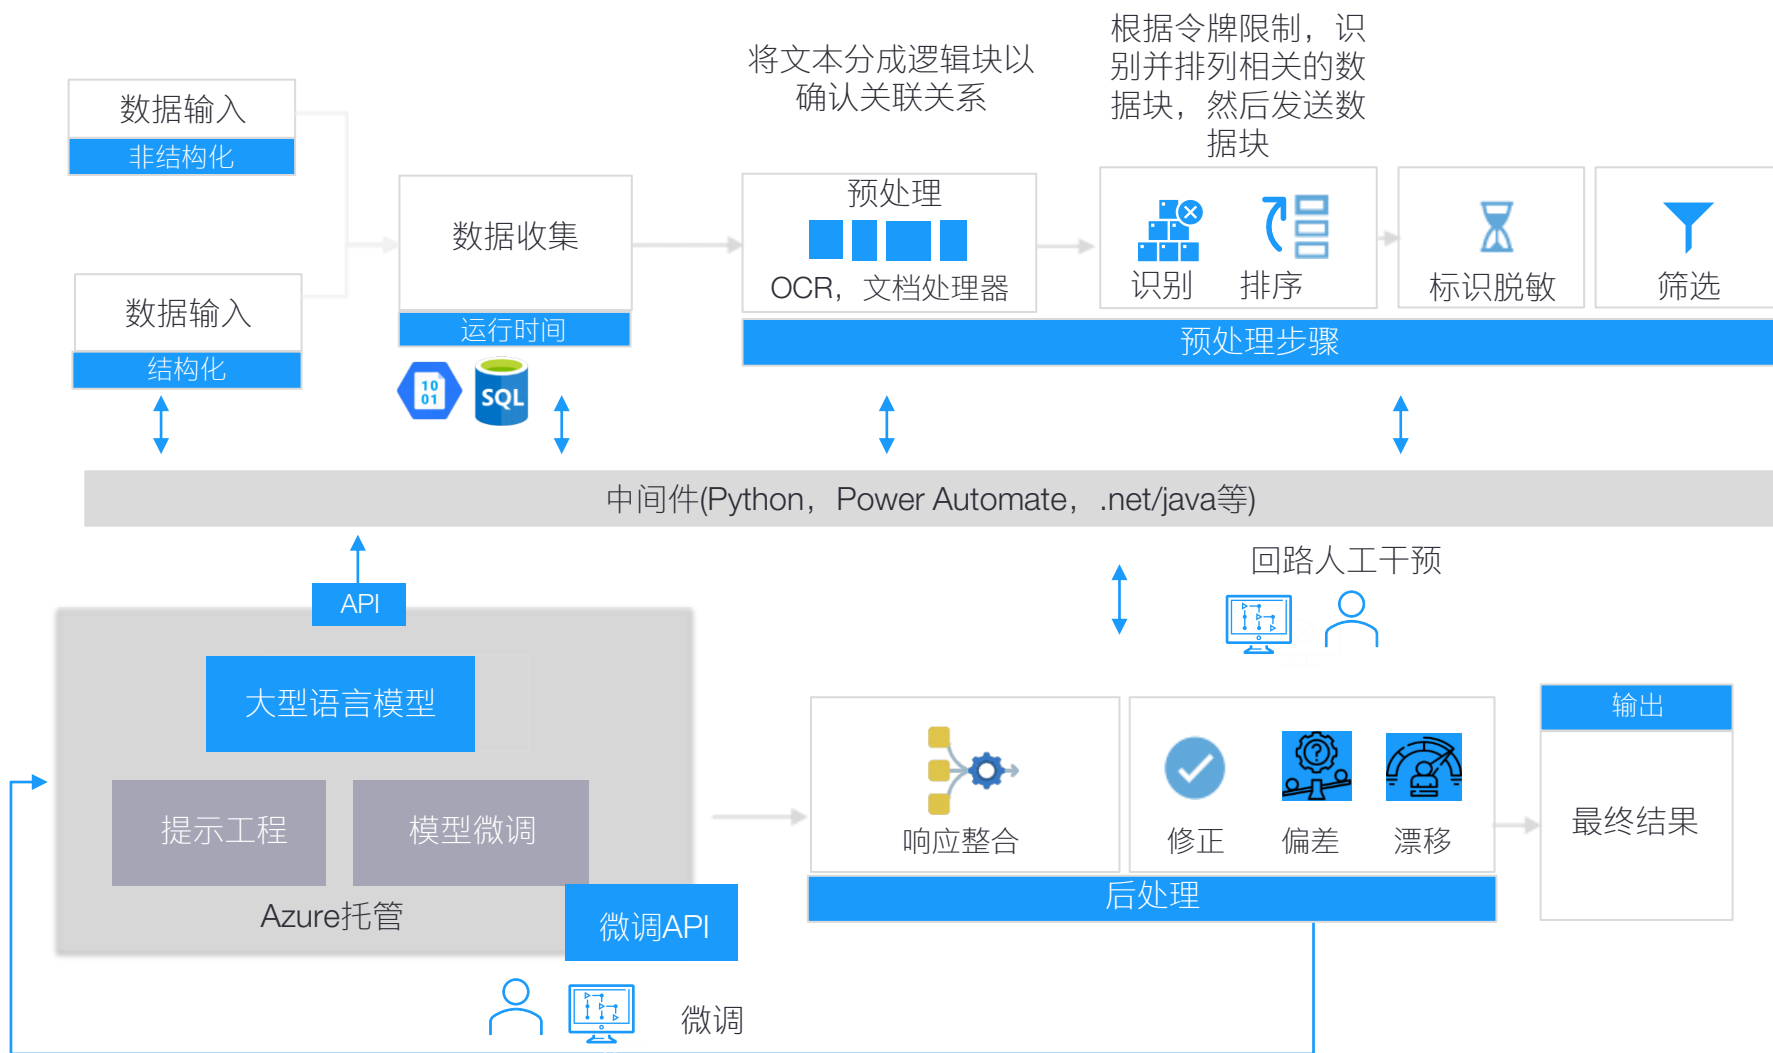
数据输入
非结构化

数据输入
结构化

数据收集
运行时间

10
01
SQL

将文本分成逻辑块以确认关联关系

预处理
OCR，文档处理器

根据令牌限制，识别并排列相关的数据块，然后发送数据块

识别
排序
标识脱敏
筛选

预处理步骤

中间件(Python，Power Automate，.net/java等)

API

大型语言模型
提示工程
模型微调
Azure托管
微调API

微调

回路人工干预

响应整合

修正
偏差
漂移

后处理

输出
最终结果